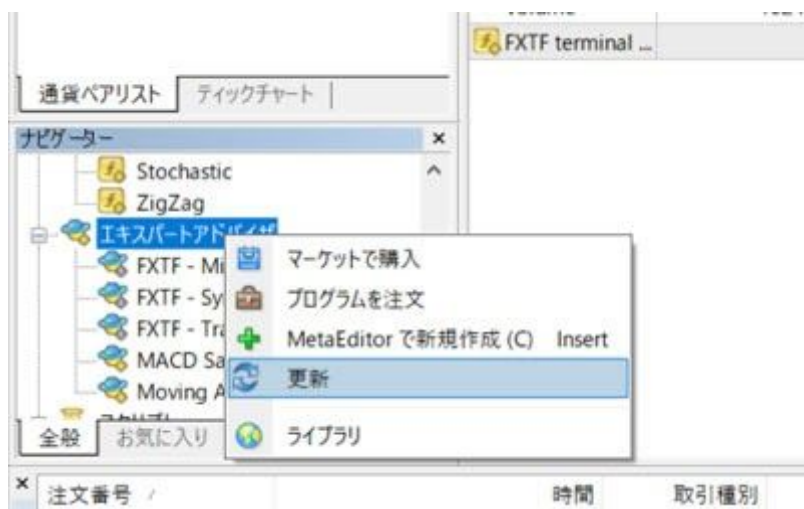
FXTF terminal ...

通貨ペアリスト | ティックチャート

ナビゲーター ×

Stochastic

ZigZag

エキスパートアドバイザ

FXTF - Mi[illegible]

FXTF - Sy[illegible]

FXTF - Tra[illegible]

MACD Sa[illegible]

Moving A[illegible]

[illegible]

マーケットで購入

プログラムを注文

MetaEditor で新規作成 (C) Insert

更新

ライブラリ

全般 | お気に入り

×

注文番号 /

時間

取引種別